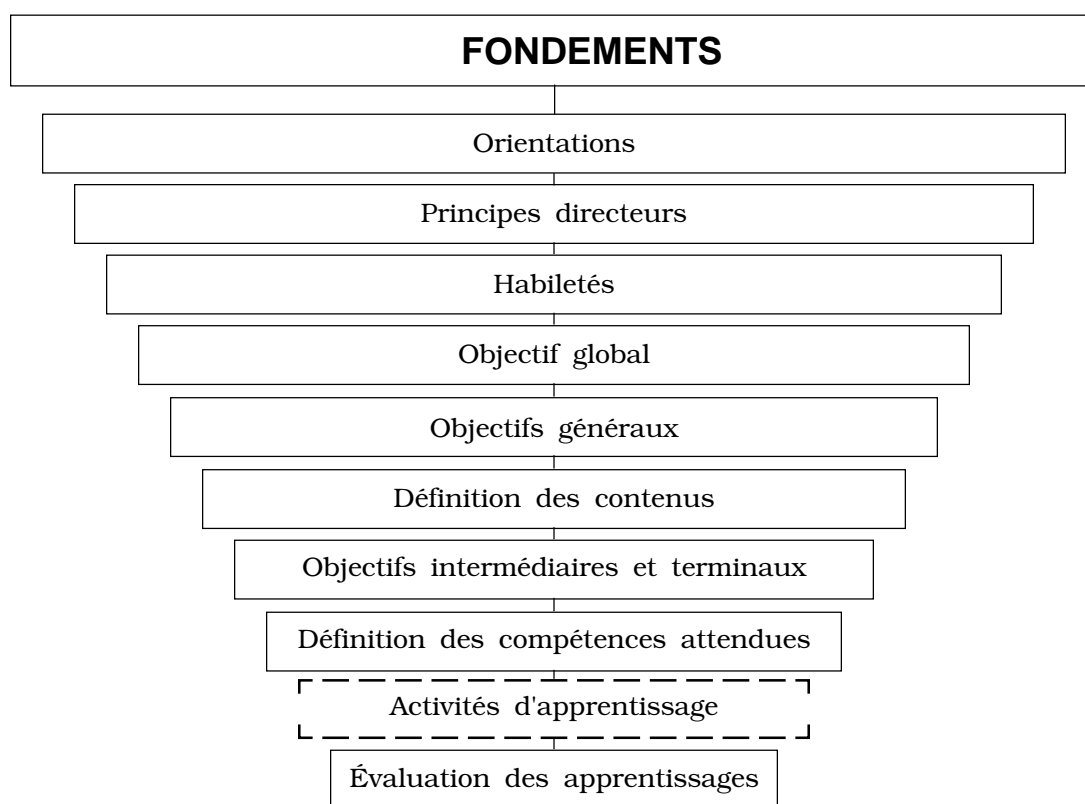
FONDEMENTS

Orientations

Principes directeurs

Habiletés

Objectif global

Objectifs généraux

Définition des contenus

Objectifs intermédiaires et terminaux

Définition des compétences attendues

Activités d'apprentissage

Évaluation des apprentissages